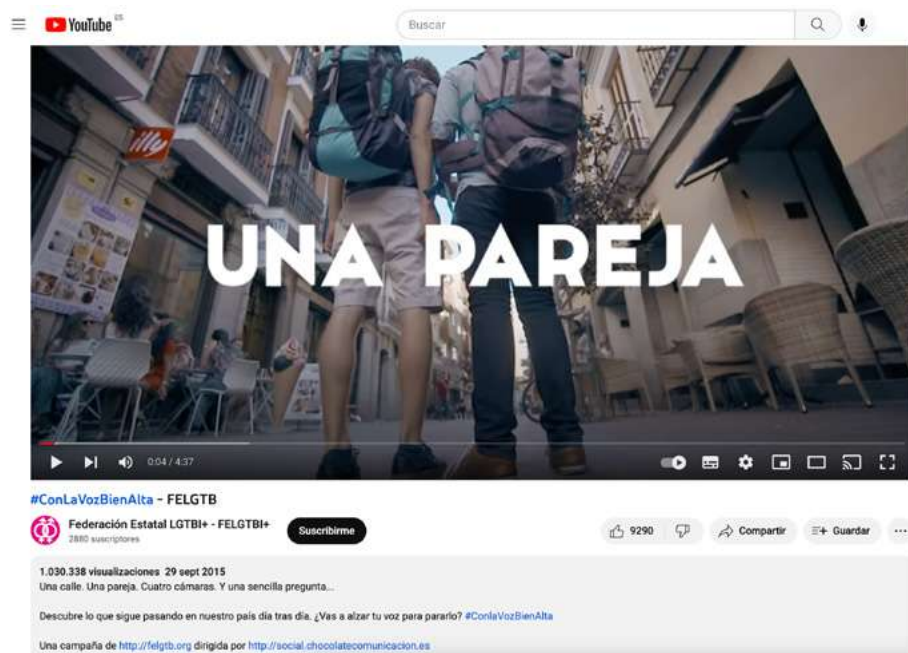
YouTube ES

Buscar

illy

UNA PAREJA

0:04 / 4:37

#ConLaVozBienAlta - FELGTB

Federación Estatal LGTBI+ - FELGTBI+
2880 suscriptores

Suscribirme

9290

Compartir

Guardar

1.030.338 visualizaciones 29 sept 2015
Una calle. Una pareja. Cuatro cámaras. Y una sencilla pregunta...

Descubre lo que sigue pasando en nuestro país día tras día. ¿Vas a alzar tu voz para pararlo? #ConlaVozBienAlta

Una campaña de http://felgtb.org dirigida por http://social.chocolatecomunicacion.es